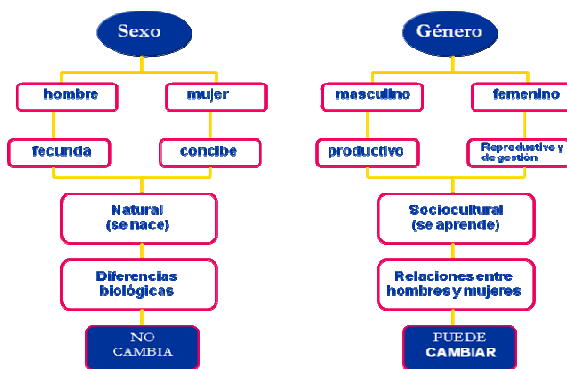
Sexo

hombre

mujer

fecunda

concibe

Natural (se nace)

Diferencias biológicas

NO CAMBIA

Género

masculino

femenino

productivo

Reproductivo y de gestión

Sociocultural (se aprende)

Relaciones entre hombres y mujeres

PUEDE CAMBIAR